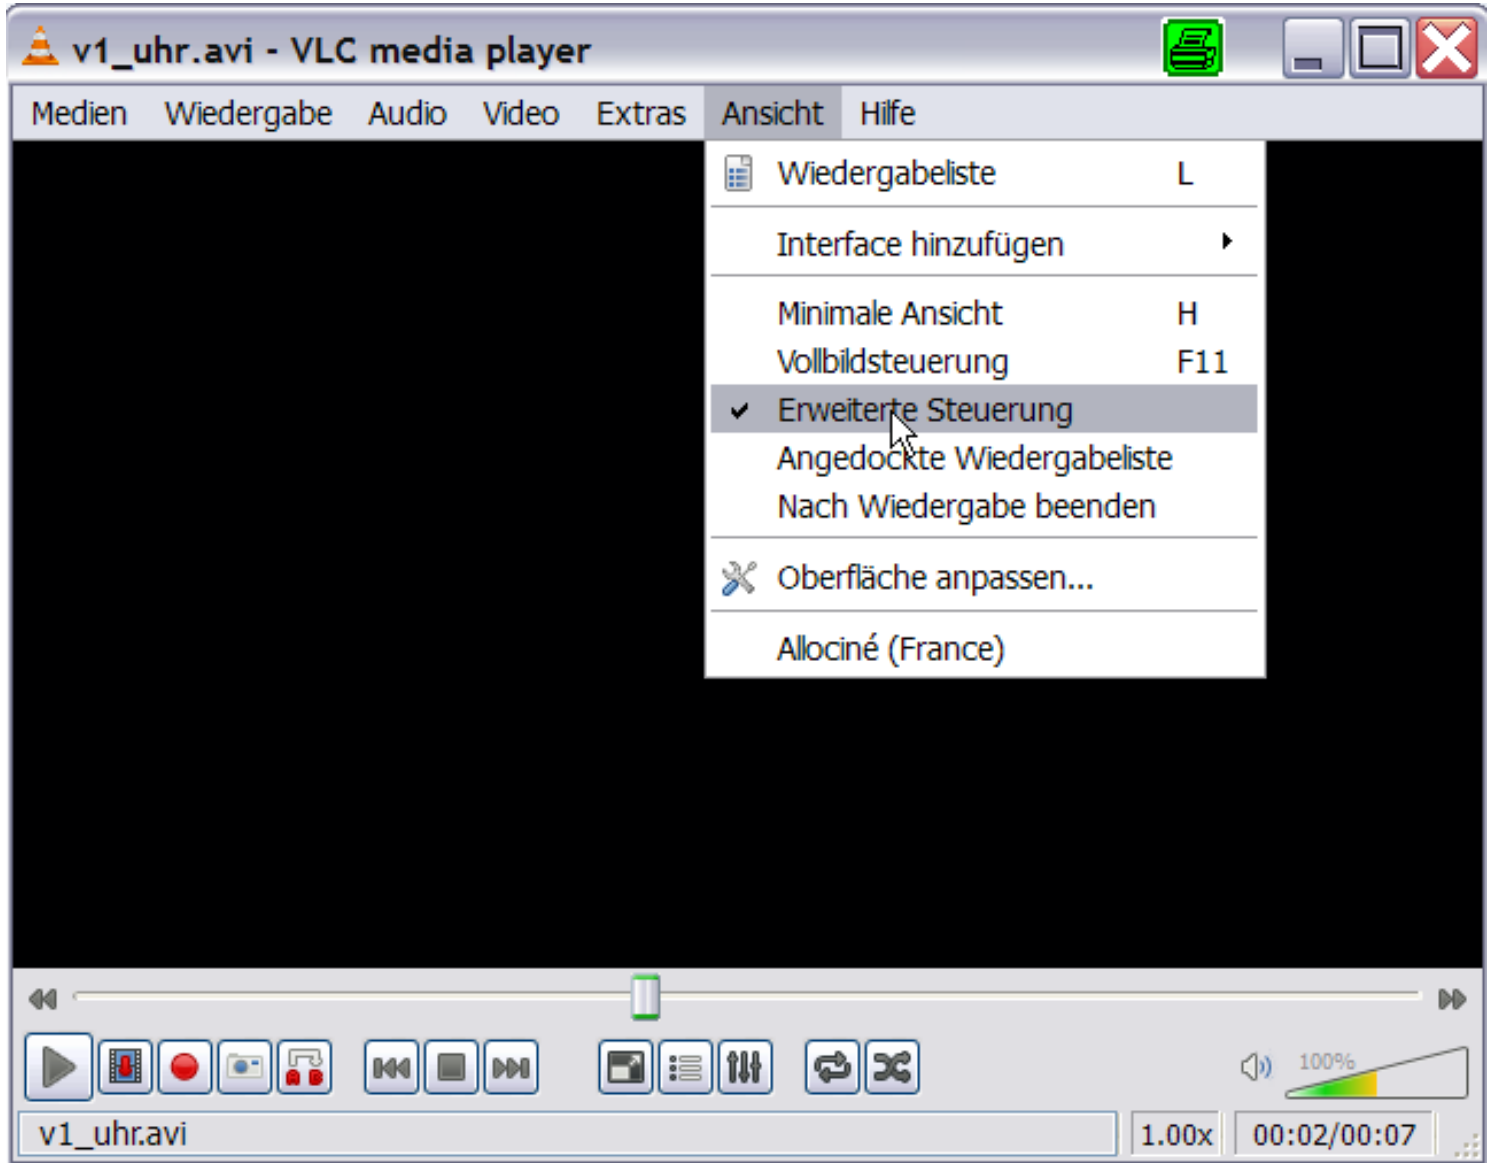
v1_uhr.avi - VLC media player

Medien Wiedergabe Audio Video Extras Ansicht Hilfe

Wiedergabeliste L
Interface hinzufügen
Minimale Ansicht H
Vollbildsteuerung F11
Erweiterte Steuerung
Angedockte Wiedergabeliste
Nach Wiedergabe beenden
Oberfläche anpassen...
Allociné (France)

100%

v1_uhr.avi 1.00x 00:02/00:07